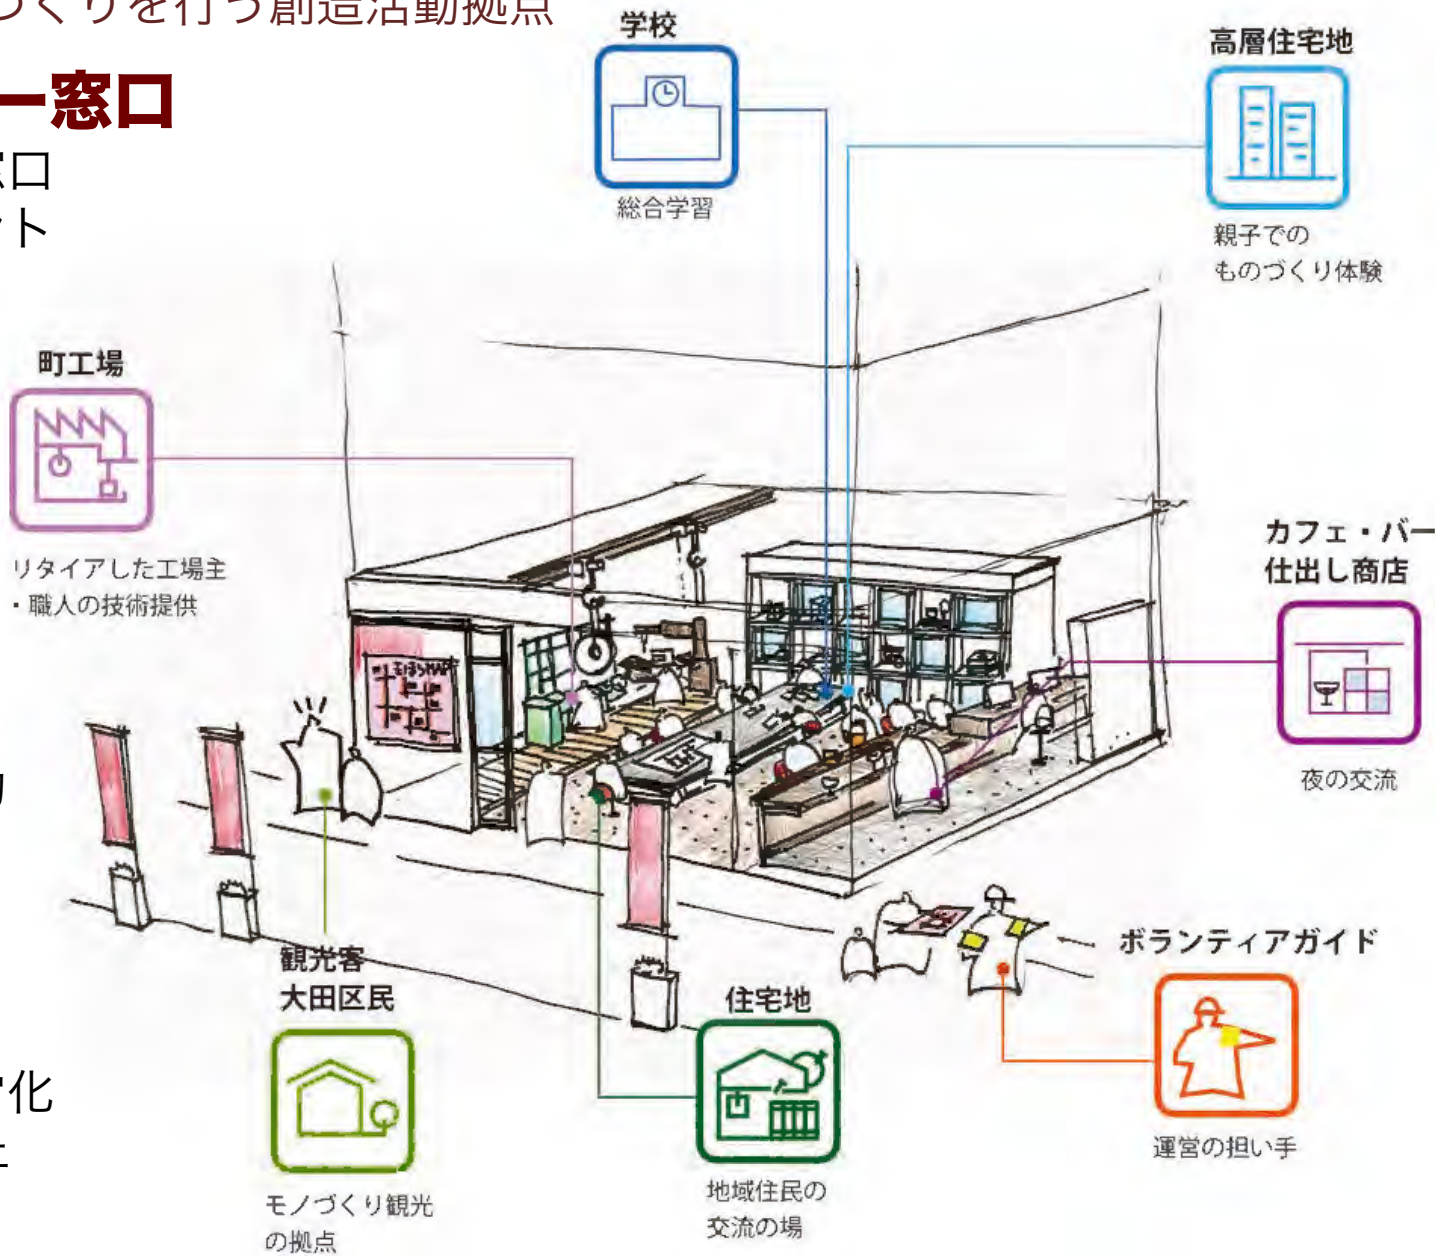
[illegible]づくりを行う創造活動拠点

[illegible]ー窓口
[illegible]口
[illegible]ト

学校
総合学習

高層住宅地
親子での
ものづくり体験

町工場
リタイアした工場主
・職人の技術提供

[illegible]り

カフェ・バー
仕出し商店
夜の交流

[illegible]化
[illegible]

観光客
大田区民
モノづくり観光
の拠点

住宅地
地域住民の
交流の場

ボランティアガイド
運営の担い手